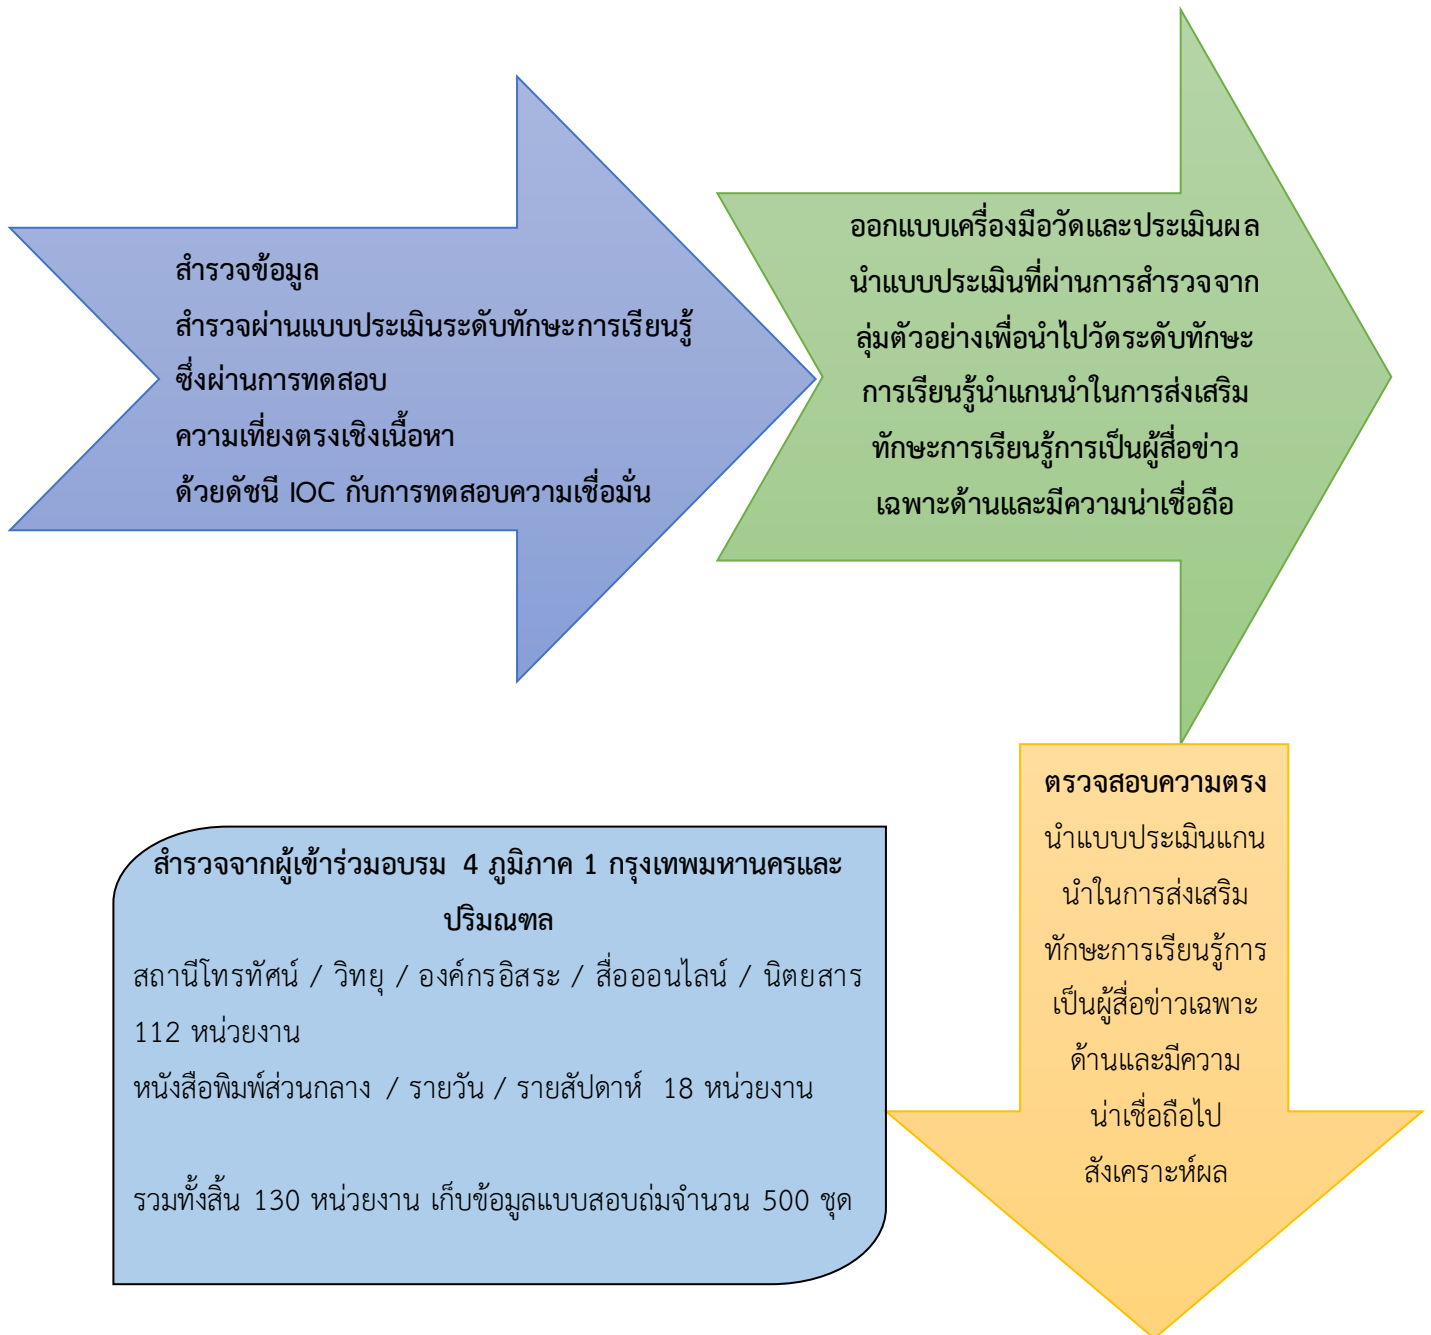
สำรวจข้อมูล
สำรวจผ่านแบบประเมินระดับทักษะการเรียนรู้
ซึ่งผ่านการทดสอบ
ความเที่ยงตรงเชิงเนื้อหา
ด้วยดัชนี IOC กับการทดสอบความเชื่อมั่น

ออกแบบเครื่องมือวัดและประเมินผล
นำแบบประเมินที่ผ่านการสำรวจจาก
ลุ่มตัวอย่างเพื่อนำไปวัดระดับทักษะ
การเรียนรู้นำแกนนำในการส่งเสริม
ทักษะการเรียนรู้การเป็นผู้สื่อข่าว
เฉพาะด้านและมีความน่าเชื่อถือ

ตรวจสอบความตรง
นำแบบประเมินแกน
นำในการส่งเสริม
ทักษะการเรียนรู้การ
เป็นผู้สื่อข่าวเฉพาะ
ด้านและมีความ
น่าเชื่อถือไป
สังเคราะห์ผล

สำรวจจากผู้เข้าร่วมอบรม 4 ภูมิภาค 1 กรุงเทพมหานครและปริมณฑล
สถานีโทรทัศน์ / วิทยุ / องค์กรอิสระ / สื่อออนไลน์ / นิตยสาร 112 หน่วยงาน
หนังสือพิมพ์ส่วนกลาง / รายวัน / รายสัปดาห์ 18 หน่วยงาน

รวมทั้งสิ้น 130 หน่วยงาน เก็บข้อมูลแบบสอบถ่มจำนวน 500 ชุด